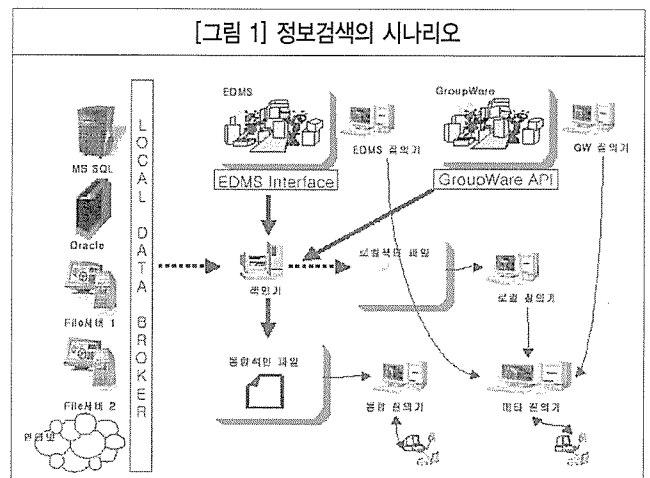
[그림 1] 정보검색의 시나리오

MS SQL

Oracle

File서버 1

File서버 2

인터넷

LOCAL DATA BROKER

EDMS

EDMS 검색기

EDMS Interface

GroupWare

GW 검색기

GroupWare API

색인기

로컬색인 화일

로컬 검색기

통합색인 화일

통합 검색기

메타 검색기